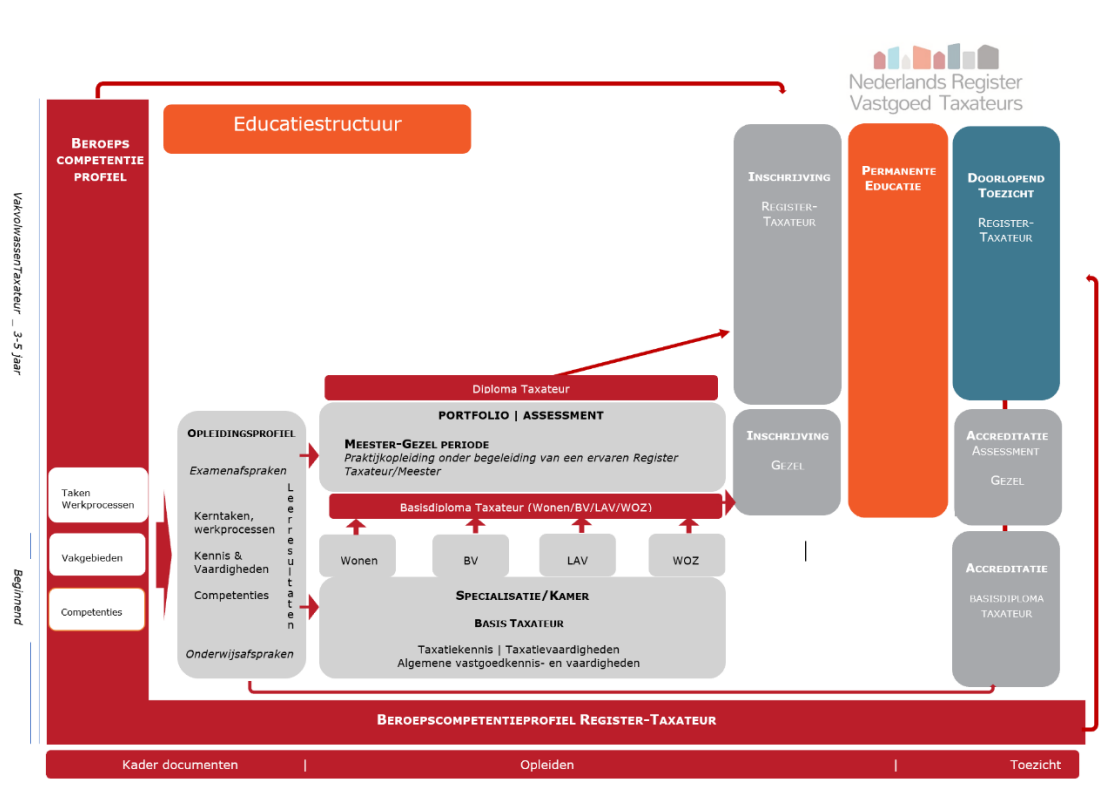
Nederlands Register Vastgoed Taxateurs

Educatiestructuur

Beroeps competentie profiel

VakvolwassenTaxateur _ 3-5 jaar

Beginnend

Taken Werkprocessen

Vakgebieden

Competenties

Opleidingsprofiel

Examenafspraken

Kerntaken, werkprocessen

Kennis & Vaardigheden

Competenties

Onderwijsafspraken

Leerresultaten

Diploma Taxateur

PORTFOLIO | ASSESSMENT

Meester-Gezel periode
Praktijkopleiding onder begeleiding van een ervaren Register Taxateur/Meester

Basisdiploma Taxateur (Wonen/BV/LAV/WOZ)

Wonen

BV

LAV

WOZ

Specialisatie/Kamer

Basis Taxateur

Taxatiekennis | Taxatievaardigheden
Algemene vastgoedkennis- en vaardigheden

Inschrijving

Register-Taxateur

Permanente Educatie

Doorlopend Toezicht

Register-Taxateur

Inschrijving

Gezel

Accreditatie Assessment

Gezel

Accreditatie

basisdiploma taxateur

Beroepscompetentieprofiel Register-Taxateur

Kader documenten | Opleiden | Toezicht